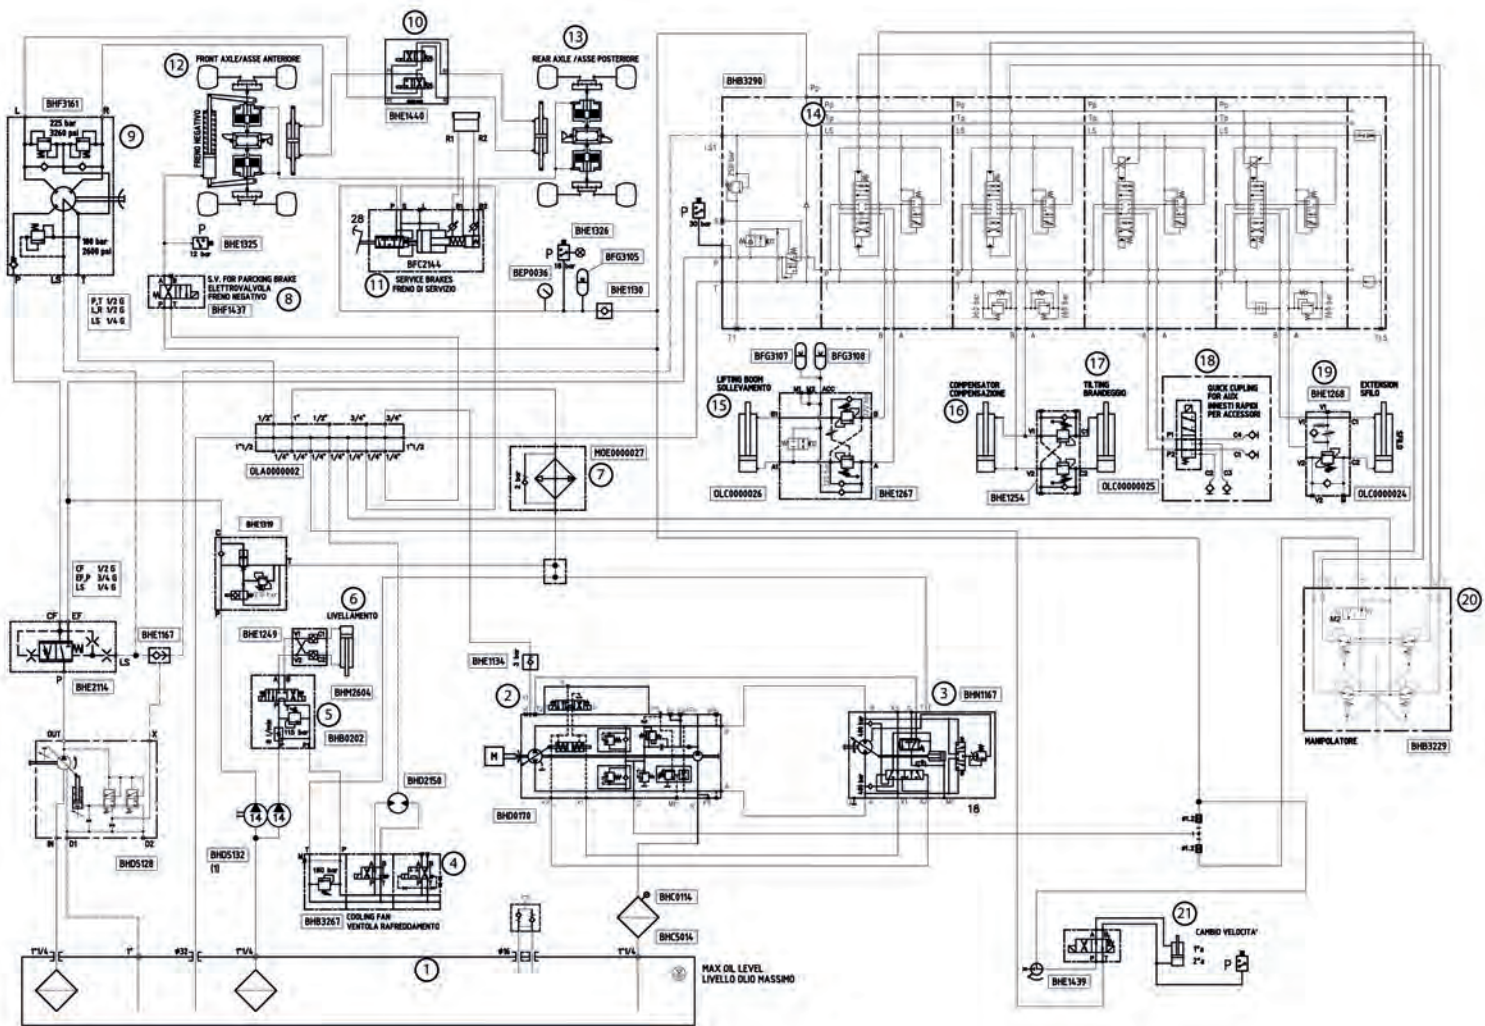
10
13
12
FRONT AXLE/ASSE ANTERIORE
REAR AXLE / ASSE POSTERIORE
BHE1440
BHB3290
BHF3161
L
R
9
225 bar
3260 psi
FRENO NEGATIVO
R1
R2
14
Pp
Tp
LS
180 bar
2600 psi
P
BHE1325
28
BFC2144
BHE1326
BFG3105
P
BEP0036
BHE1130
11
SERVICE BRAKES
FRENO DI SERVIZIO
S.V. FOR PARKING BRAKE
ELETTROVALVOLA
FRENO NEGATIVO
8
BHF1437
P,T 1/2 G
L,R 1/2 G
LS 1/4 G
T1
BFG3107
BFG3108
LIFTING BOOM
SOLLEVAMENTO
15
COMPENSATOR
COMPENSAZIONE
16
17
TILTING
BRANDEGGIO
18
QUICK CUPLING
FOR AUX
INNESTI RAPIDI
PER ACCESSORI
19
BHE1268
EXTENSION
SFILO
1/2"
1"
1/2"
3/4"
3/4"
1"1/2
1"1/2
1/4"
OLA0000002
MOE0000027
7
OLC0000026
BHE1267
BHE1254
OLC0000025
OLC0000024
BHE1319
CF 1/2 G
EF,P 3/4 G
LS 1/4 G
6
LIVELLAMENTO
20
CF
EF
BHE1167
BHE1249
BHM2604
LS
P
BHE2114
5
BHB0202
BHE1134
2
3
BHN1167
MANIPOLATORE
BHB3229
OUT
X
M
BHD2158
IN
D1
D2
BHD5128
BHD0170
18
BHD5132
(1)
4
BHB3267
COOLING FAN
VENTOLA RAFFREDDAMENTO
BHC0114
BHC5014
21
CAMBIO VELOCITA'
1°a
2°a
P
BHE1439
1"1/4
1"
Ø32
1"1/4
Ø16
1"1/4
1
MAX OIL LEVEL
LIVELLO OLIO MASSIMO